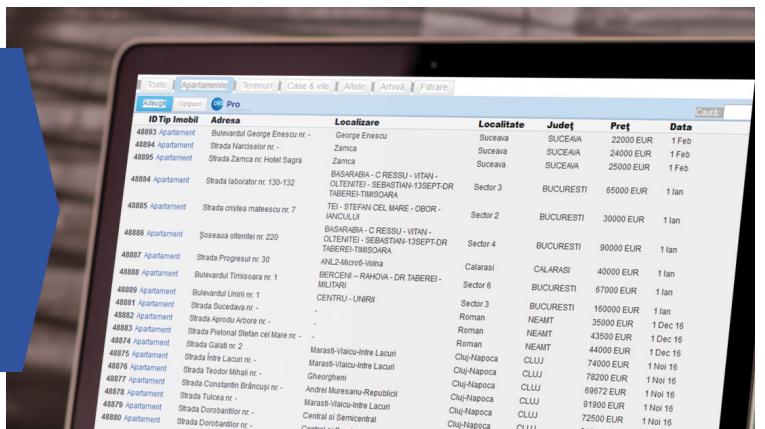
Toate | Apartamente | Terenuri | Case & vile | Altele | Arhivă | Filtrare

Adaugă | Opțiuni | Pro

Caută:

| ID | Tip Imobil | Adresa | Localizare | Localitate | Județ | Preț | Data |
|---|---|---|---|---|---|---|---|
| 48893 | Apartament | Bulevardul George Enescu nr. - | George Enescu | Suceava | SUCEAVA | 22000 EUR | 1 Feb |
| 48894 | Apartament | Strada Narciselor nr. - | Zamca | Suceava | SUCEAVA | 24000 EUR | 1 Feb |
| 48895 | Apartament | Strada Zamca nr. Hotel Sagra | Zamca | Suceava | SUCEAVA | 25000 EUR | 1 Feb |
| 48884 | Apartament | Strada laborator nr. 130-132 | BASARABIA - C RESSU - VITAN - OLTENITEI - SEBASTIAN-13SEPT-DR TABEREI-TIMISOARA | Sector 3 | BUCURESTI | 65000 EUR | 1 Ian |
| 48885 | Apartament | Strada cristea mateescu nr. 7 | TEI - STEFAN CEL MARE - OBOR - IANCULUI | Sector 2 | BUCURESTI | 30000 EUR | 1 Ian |
| 48886 | Apartament | Șoseaua oltenitei nr. 220 | BASARABIA - C RESSU - VITAN - OLTENITEI - SEBASTIAN-13SEPT-DR TABEREI-TIMISOARA | Sector 4 | BUCURESTI | 90000 EUR | 1 Ian |
| 48887 | Apartament | Strada Progresul nr. 30 | ANL2-Micro6-Volna | Calarasi | CALARASI | 40000 EUR | 1 Ian |
| 48888 | Apartament | Bulevardul Timisoara nr. 1 | BERCENI – RAHOVA - DR TABEREI - MILITARI | Sector 6 | BUCURESTI | 67000 EUR | 1 Ian |
| 48889 | Apartament | Bulevardul Unirii nr. 1 | CENTRU - UNIRII | Sector 3 | BUCURESTI | 160000 EUR | 1 Ian |
| 48881 | Apartament | Strada Sucedava nr. - | - | Roman | NEAMT | 35000 EUR | 1 Dec 16 |
| 48882 | Apartament | Strada Aprodu Arbore nr. - | - | Roman | NEAMT | 43500 EUR | 1 Dec 16 |
| 48883 | Apartament | Strada Pietonal Stefan cel Mare nr. - | - | Roman | NEAMT | 44000 EUR | 1 Dec 16 |
| 48874 | Apartament | Strada Galati nr. 2 | Marasti-Vlaicu-Intre Lacuri | Cluj-Napoca | CLUJ | 74000 EUR | 1 Noi 16 |
| 48875 | Apartament | Strada Între Lacuri nr. - | Marasti-Vlaicu-Intre Lacuri | Cluj-Napoca | CLUJ | 78200 EUR | 1 Noi 16 |
| 48876 | Apartament | Strada Teodor Mihali nr. - | Gheorgheni | Cluj-Napoca | CLUJ | 69672 EUR | 1 Noi 16 |
| 48877 | Apartament | Strada Constantin Brâncuși nr. - | Andrei Muresanu-Republicii | Cluj-Napoca | CLUJ | 91900 EUR | 1 Noi 16 |
| 48878 | Apartament | Strada Tulcea nr. - | Marasti-Vlaicu-Intre Lacuri | Cluj-Napoca | CLUJ | 72500 EUR | 1 Noi 16 |
| 48879 | Apartament | Strada Dorobantilor nr. - | Central si Semicentral | Cluj-Napoca | CLUJ | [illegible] | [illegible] |
| 48880 | Apartament | Strada Dorobantilor nr. - | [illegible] | Cluj-Napoca | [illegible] | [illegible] | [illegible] |